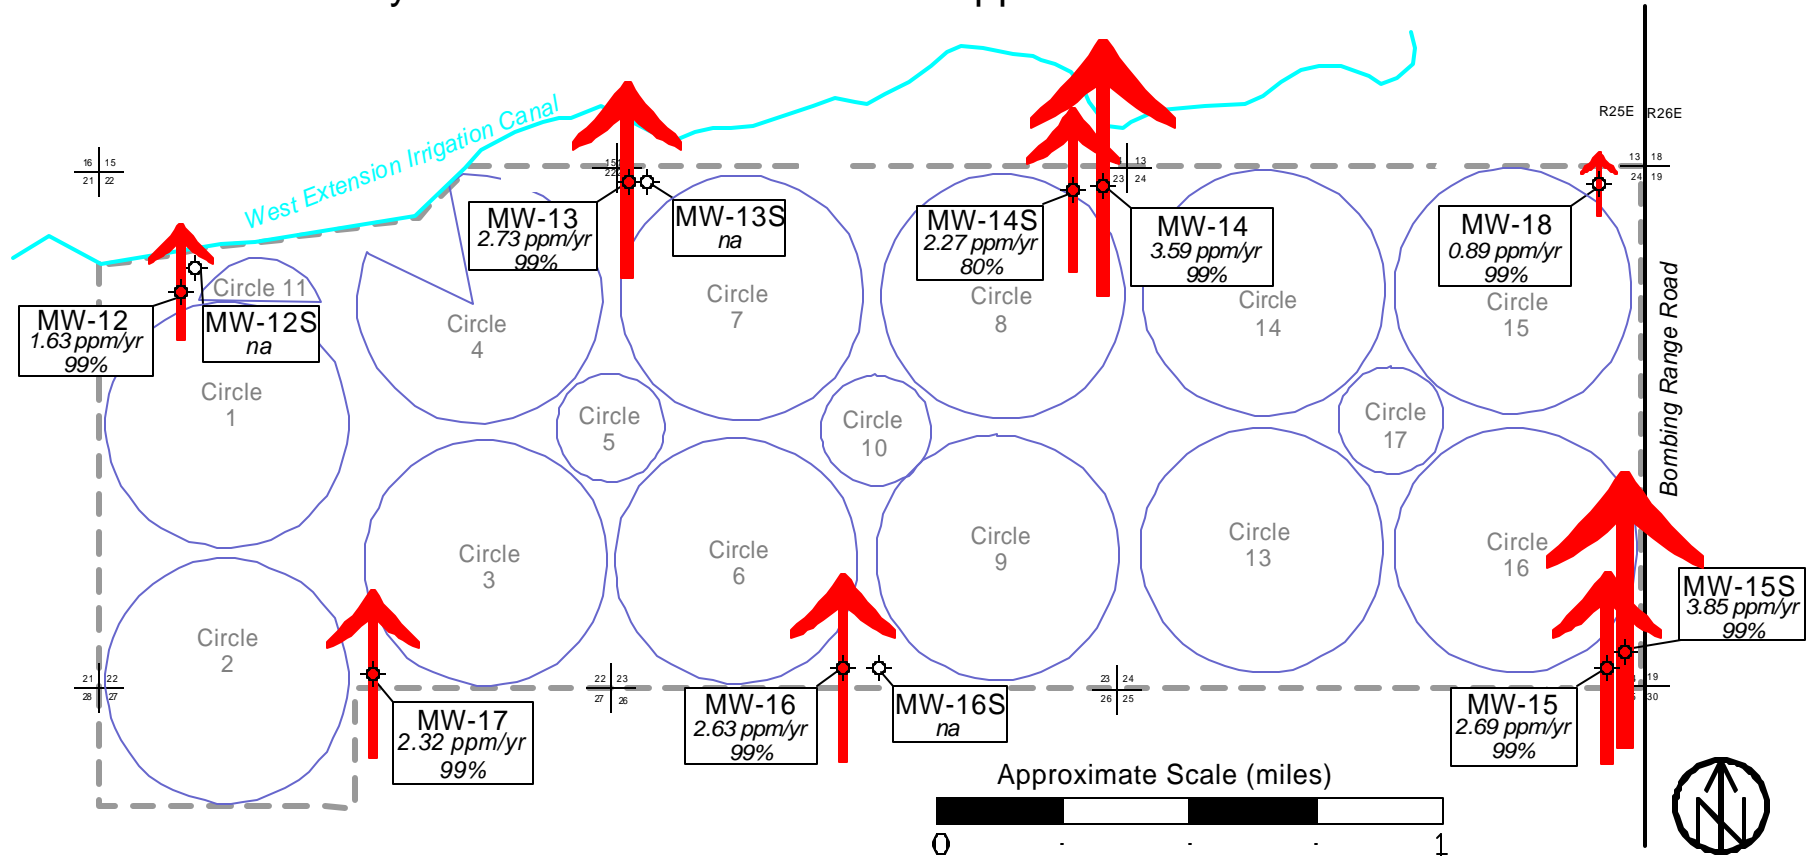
West Extension Irrigation Canal

16 15
21 22

15
22

13
23 24

13 18
24 19

R25E R26E

MW-12
1.63 ppm/yr
99%

MW-12S
na

Circle 11

MW-13
2.73 ppm/yr
99%

MW-13S
na

MW-14S
2.27 ppm/yr
80%

MW-14
3.59 ppm/yr
99%

MW-18
0.89 ppm/yr
99%

Circle
4

Circle
7

Circle
8

Circle
14

Circle
15

Circle
1

Circle
5

Circle
10

Circle
17

Bombing Range Road

Circle
3

Circle
6

Circle
9

Circle
13

Circle
16

MW-15S
3.85 ppm/yr
99%

Circle
2

21 22
28 27

22 23
27 26

23 24
26 25

19
30

MW-17
2.32 ppm/yr
99%

MW-16
2.63 ppm/yr
99%

MW-16S
na

MW-15
2.69 ppm/yr
99%

Approximate Scale (miles)

0
1

N